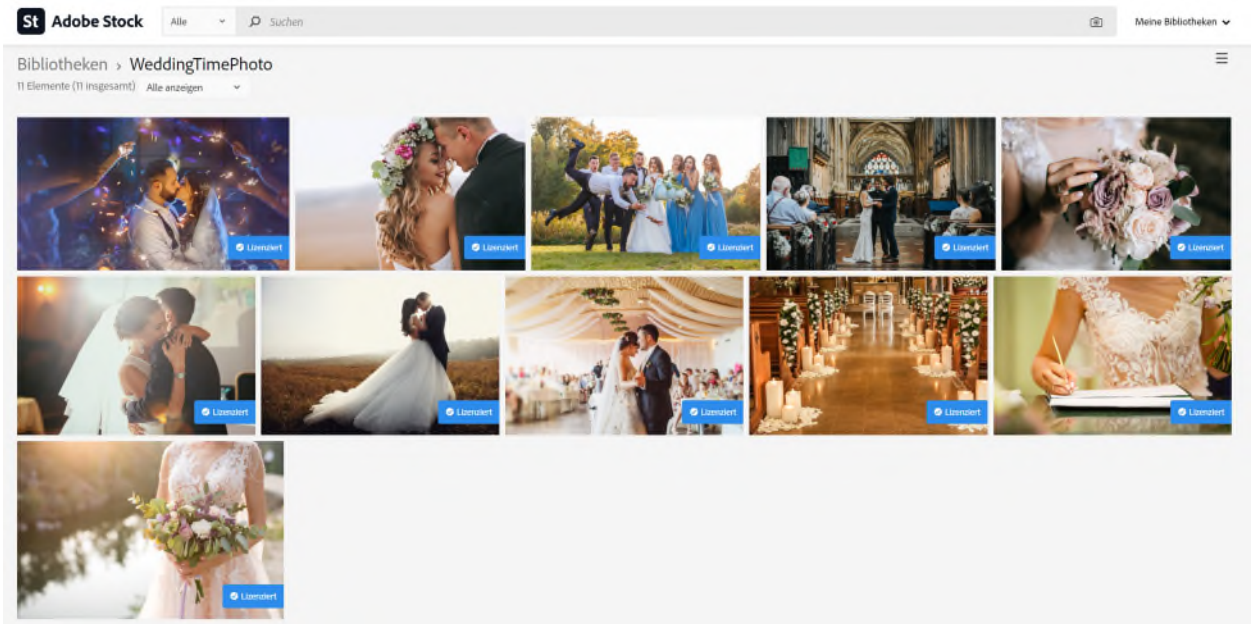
St Adobe Stock

Alle

Suchen

Meine Bibliotheken

Bibliotheken › WeddingTimePhoto

11 Elemente (11 insgesamt) Alle anzeigen

Lizenziert

Lizenziert

Lizenziert

Lizenziert

Lizenziert

Lizenziert

Lizenziert

Lizenziert

Lizenziert

Lizenziert

Lizenziert